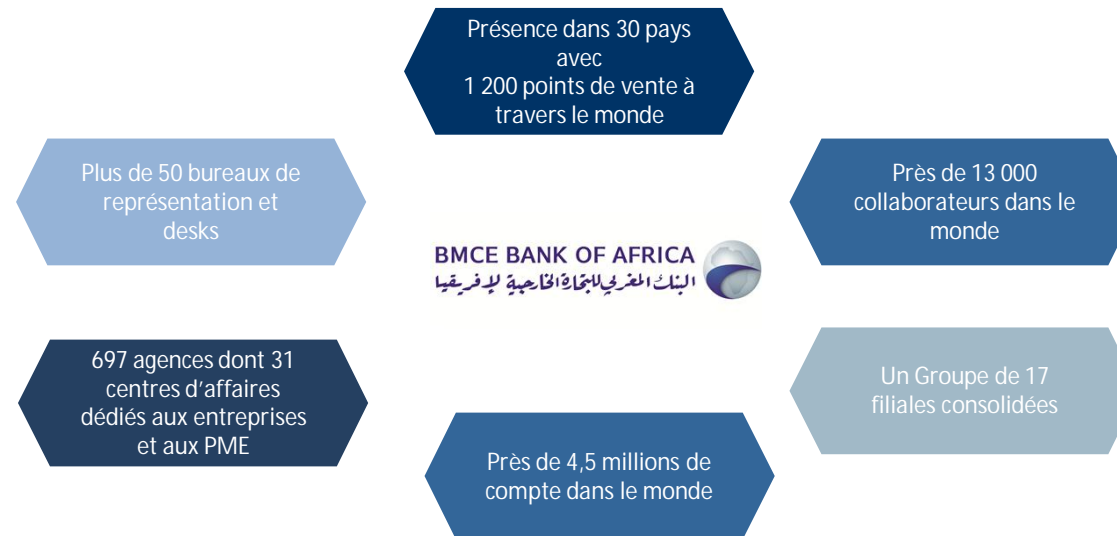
Présence dans 30 pays avec 1 200 points de vente à travers le monde

Plus de 50 bureaux de représentation et desks

Près de 13 000 collaborateurs dans le monde

BMCE BANK OF AFRICA
البنك المغربي للتجارة الخارجية لإفريقيا

697 agences dont 31 centres d'affaires dédiés aux entreprises et aux PME

Un Groupe de 17 filiales consolidées

Près de 4,5 millions de compte dans le monde